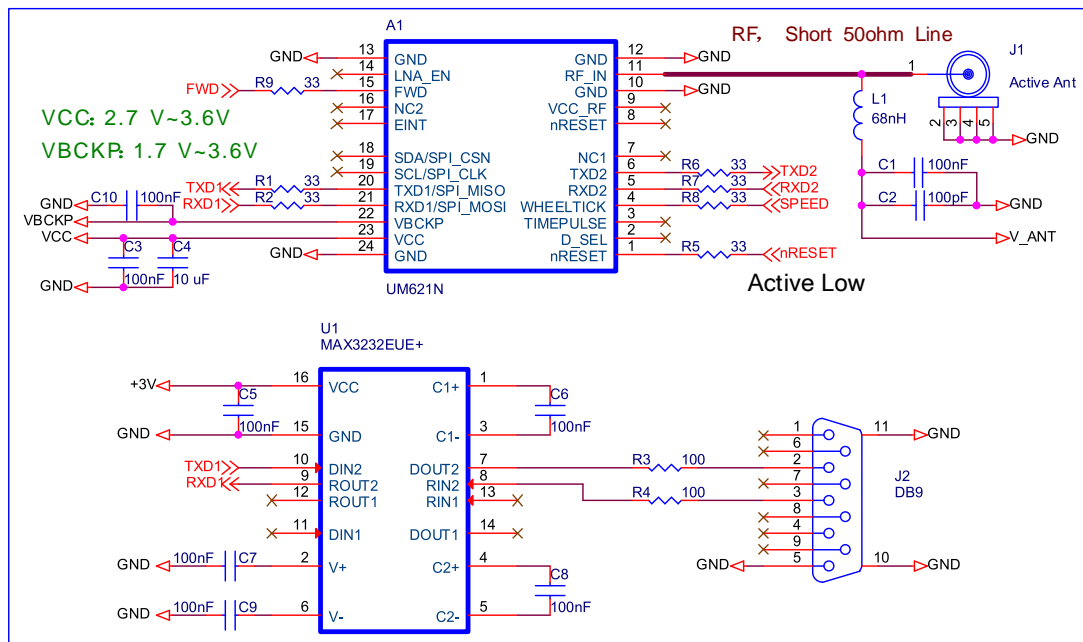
A1

RF, Short 50ohm Line

J1

Active Ant

VCC: 2.7 V~3.6V

VBCKP: 1.7 V~3.6V

GND 13 GND
14 LNA_EN
FWD R9 33 15 FWD
16 NC2
17 EINT
18 SDA/SPI_CSN
19 SCL/SPI_CLK
TXD1 R1 33 20 TXD1/SPI_MISO
RXD1 R2 33 21 RXD1/SPI_MOSI
GND C10 100nF
VBCKP 22 VBCKP
VCC 23 VCC
C3 C4
GND 24 GND
GND 100nF 10 uF
UM621N

GND 12 GND
RF_IN 11 1
GND 10 GND
VCC_RF 9
nRESET 8
NC1 7
TXD2 6 R6 33 TXD2
RXD2 5 R7 33 RXD2
WHEELTICK 4 R8 33 SPEED
TIMEPULSE 3
D_SEL 2
nRESET 1 R5 33 nRESET

L1
68nH
2 3 4 5
GND
C1 100nF
C2 100pF GND
V_ANT

Active Low

U1
MAX3232EUE+

+3V 16 VCC
C5
GND 15 GND 100nF
TXD1 10 DIN2
RXD1 9 ROUT2
12 ROUT1
11 DIN1
GND 100nF C7 2 V+
GND 100nF C9 6 V-

C1+ 1 C6
C1- 3 100nF
DOUT2 7 R3 100
RIN2 8
RIN1 13 R4 100
DOUT1 14
C2+ 4 C8
C2- 5 100nF

1 6 2 7 3 8 4 9 5
11 GND
J2
DB9
GND 10 GND